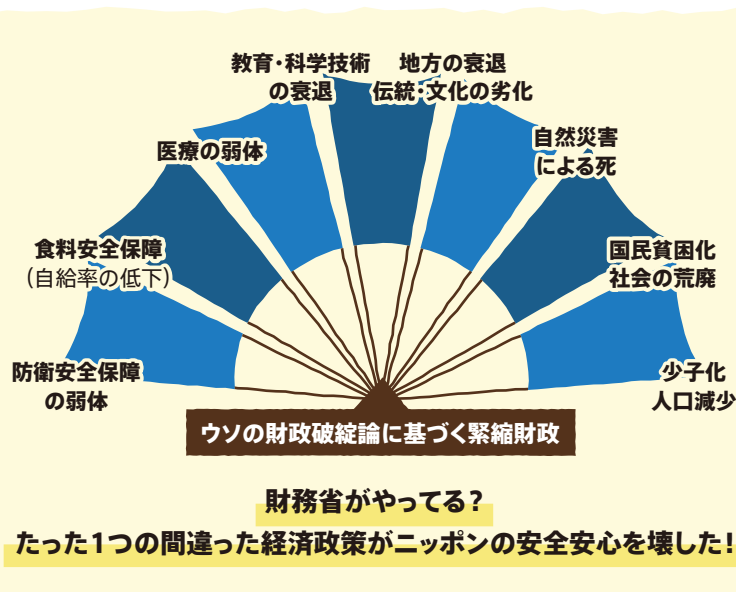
教育・科学技術の衰退

地方の衰退 伝統・文化の劣化

医療の弱体

自然災害による死

食料安全保障（自給率の低下）

国民貧困化 社会の荒廃

防衛安全保障の弱体

少子化 人口減少

ウソの財政破綻論に基づく緊縮財政

財務省がやってる？

たった1つの間違った経済政策がニッポンの安全安心を壊した！